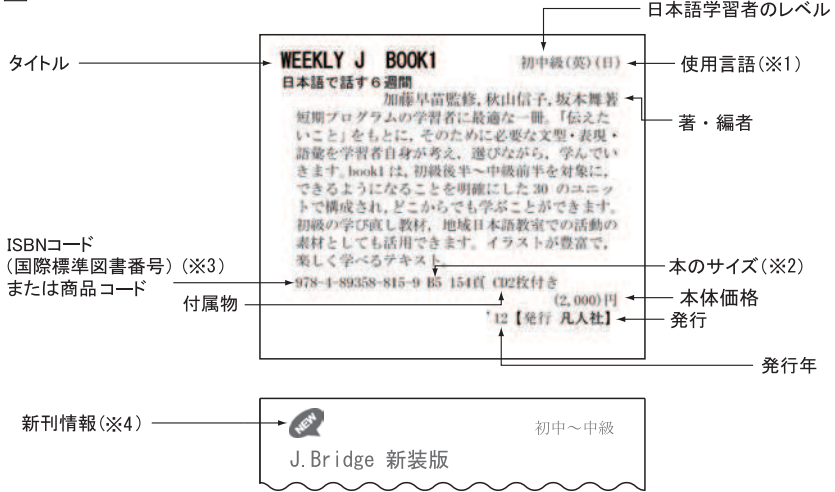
日本語学習者のレベル

タイトル

WEEKLY J BOOK1
日本語で話す６週間

初中級(英)(日)

使用言語(※1)

加藤早苗監修, 秋山信子, 坂本舞著

著・編者

短期プログラムの学習者に最適な一冊。「伝えたいこと」をもとに，そのために必要な文型・表現・語彙を学習者自身が考え，選びながら，学んでいきます。book1は，初級後半〜中級前半を対象に，できるようになることを明確にした30のユニットで構成され，どこからでも学ぶことができます。初級の学び直し教材，地域日本語教室での活動の素材としても活用できます。イラストが豊富で，楽しく学べるテキスト。

ISBNコード
(国際標準図書番号)(※3)
または商品コード

本のサイズ(※2)

978-4-89358-815-9 B5 154頁 CD2枚付き

付属物

(2,000)円

本体価格

'12【発行 凡人社】

発行

発行年

新刊情報(※4)

NEW

初中〜中級

J.Bridge 新装版